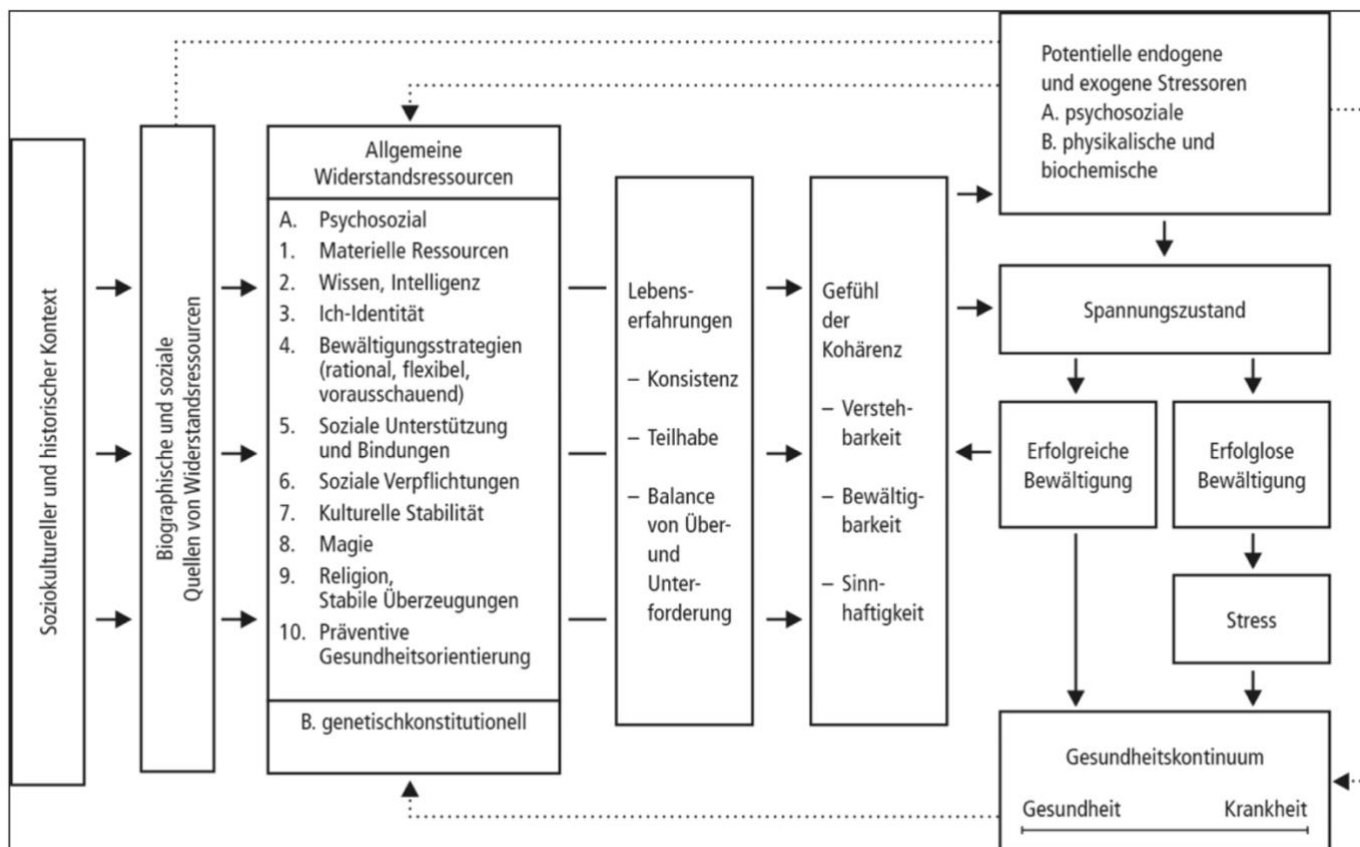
Soziokultureller und historischer Kontext

Biographische und soziale Quellen von Widerstandsressourcen

Allgemeine Widerstandsressourcen

A. Psychosozial
1. Materielle Ressourcen
2. Wissen, Intelligenz
3. Ich-Identität
4. Bewältigungsstrategien (rational, flexibel, vorausschauend)
5. Soziale Unterstützung und Bindungen
6. Soziale Verpflichtungen
7. Kulturelle Stabilität
8. Magie
9. Religion, Stabile Überzeugungen
10. Präventive Gesundheitsorientierung

B. genetischkonstitutionell

Lebenserfahrungen
– Konsistenz
– Teilhabe
– Balance von Über- und Unterforderung

Gefühl der Kohärenz
– Verstehbarkeit
– Bewältigbarkeit
– Sinnhaftigkeit

Potentielle endogene und exogene Stressoren
A. psychosoziale
B. physikalische und biochemische

Spannungszustand

Erfolgreiche Bewältigung

Erfolglose Bewältigung

Stress

Gesundheitskontinuum
Gesundheit Krankheit